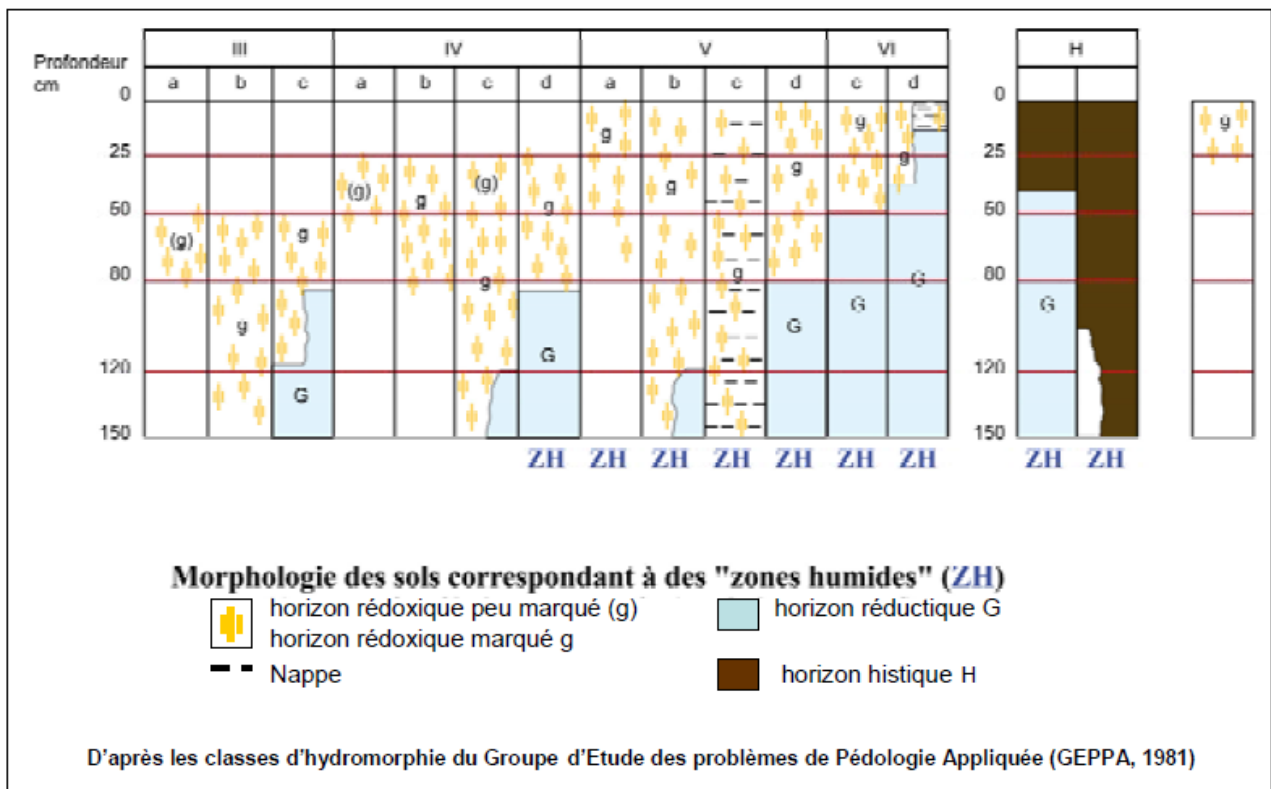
Profondeur cm

| | III | | | IV | | | | V | | | | VI | |
|---|---|---|---|---|---|---|---|---|---|---|---|---|---|
| | a | b | c | a | b | c | d | a | b | c | d | c | d |

0
25
50
80
120
150

(g) g G (g) g (g) g g G g g g g g G G g G G

ZH ZH ZH ZH ZH ZH ZH

H

0
25
50
80
120
150

G

ZH ZH

g

Morphologie des sols correspondant à des "zones humides" (ZH)

horizon rédoxique peu marqué (g)
horizon rédoxique marqué g
Nappe
horizon réductique G
horizon histique H

D'après les classes d'hydromorphie du Groupe d'Etude des problèmes de Pédologie Appliquée (GEPPA, 1981)